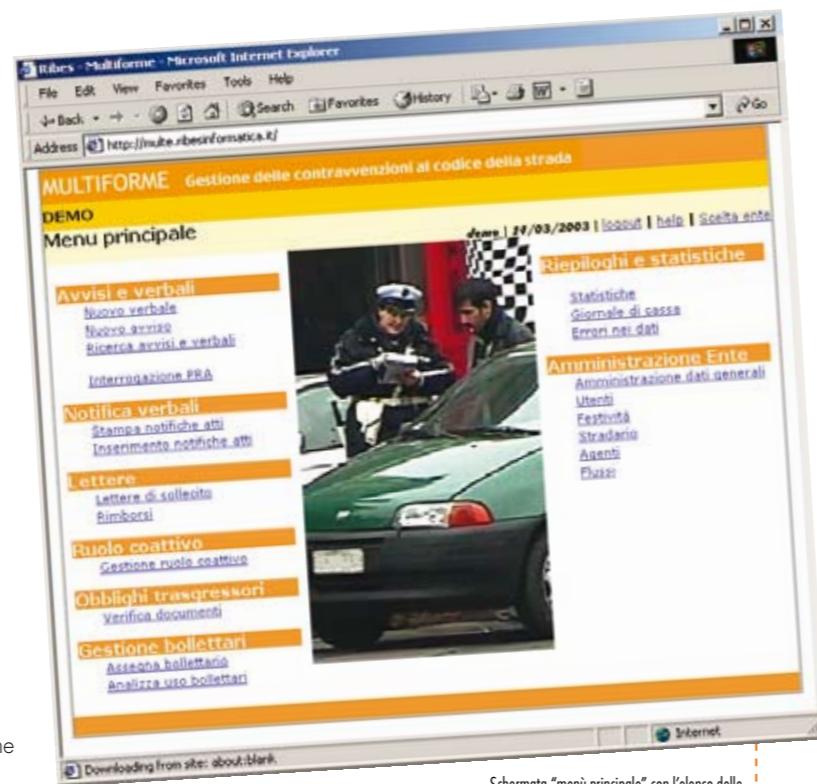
Ribes - Multiforme - Microsoft Internet Explorer

File Edit View Favorites Tools Help

Back Search Favorites History

Address http://multe.ribesinformatica.it/ Go

MULTIFORME Gestione delle contravvenzioni al codice della strada

DEMO

Menu principale

demo | 24/03/2003 | logout | help | Scelta ente

Avvisi e verbali
Nuovo verbale
Nuovo avviso
Ricerca avvisi e verbali

Interrogazione PRA

Notifica verbali
Stampa notifiche atti
Inserimento notifiche atti

Lettere
Lettere di sollecito
Rimborsi

Ruolo coattivo
Gestione ruolo coattivo

Obblighi trasgressori
Verifica documenti

Gestione bollettari
Assegna bollettario
Analizza uso bollettari

Riepiloghi e statistiche
Statistiche
Giornale di cassa
Errori nei dati

Amministrazione Ente
Amministrazione dati generali
Utenti
Festività
Stradario
Agenti
Flussi

Downloading from site: about:blank

Internet

Schermata "menù principale" con l'elenco delle